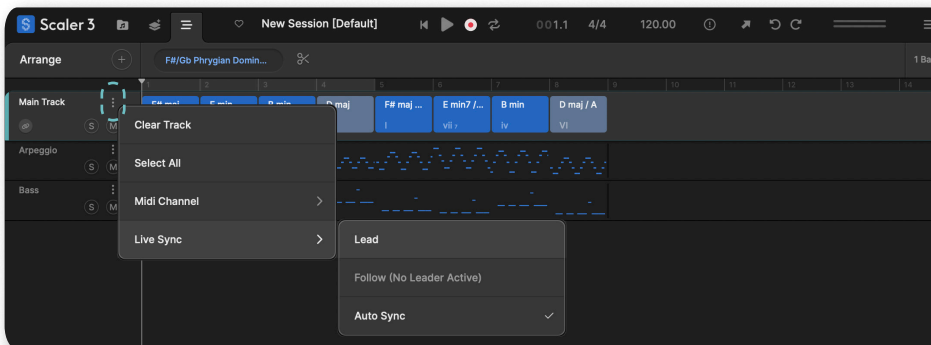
Scaler 3

New Session [Default]

001.1 4/4 120.00

Arrange

F#/Gb Phrygian Domin...

1 Ba

1 2 3 4 5 6 7 8 9 10 11 12 13 14

Main Track

S M

F# maj

E min

B min

D maj

F# maj ...

I

E min7 /...

vii

B min

iv

D maj / A

VI

Arpeggio

S M

Bass

S M

Clear Track

Select All

Midi Channel

Live Sync

Lead

Follow (No Leader Active)

Auto Sync ✓